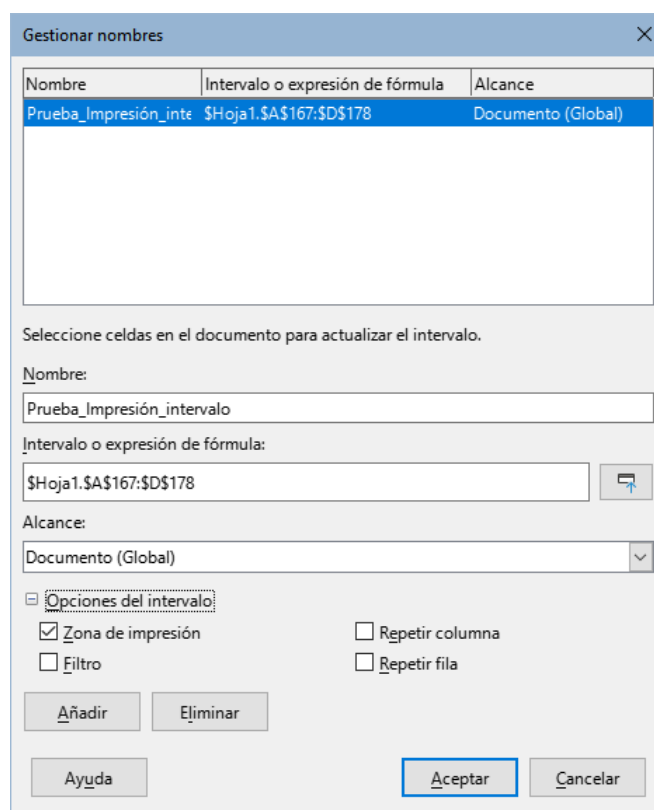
Gestionar nombres

| Nombre | Intervalo o expresión de fórmula | Alcance |
|---|---|---|
| Prueba_Impresión_inte | \$Hoja1.\$A\$167:\$D\$178 | Documento (Global) |

Seleccione celdas en el documento para actualizar el intervalo.

Nombre:

Prueba_Impresión_intervalo

Intervalo o expresión de fórmula:

\$Hoja1.\$A\$167:\$D\$178

Alcance:

Documento (Global)

Opciones del intervalo

Zona de impresión

Repetir columna

Filtro

Repetir fila

Añadir

Eliminar

Ayuda

Aceptar

Cancelar